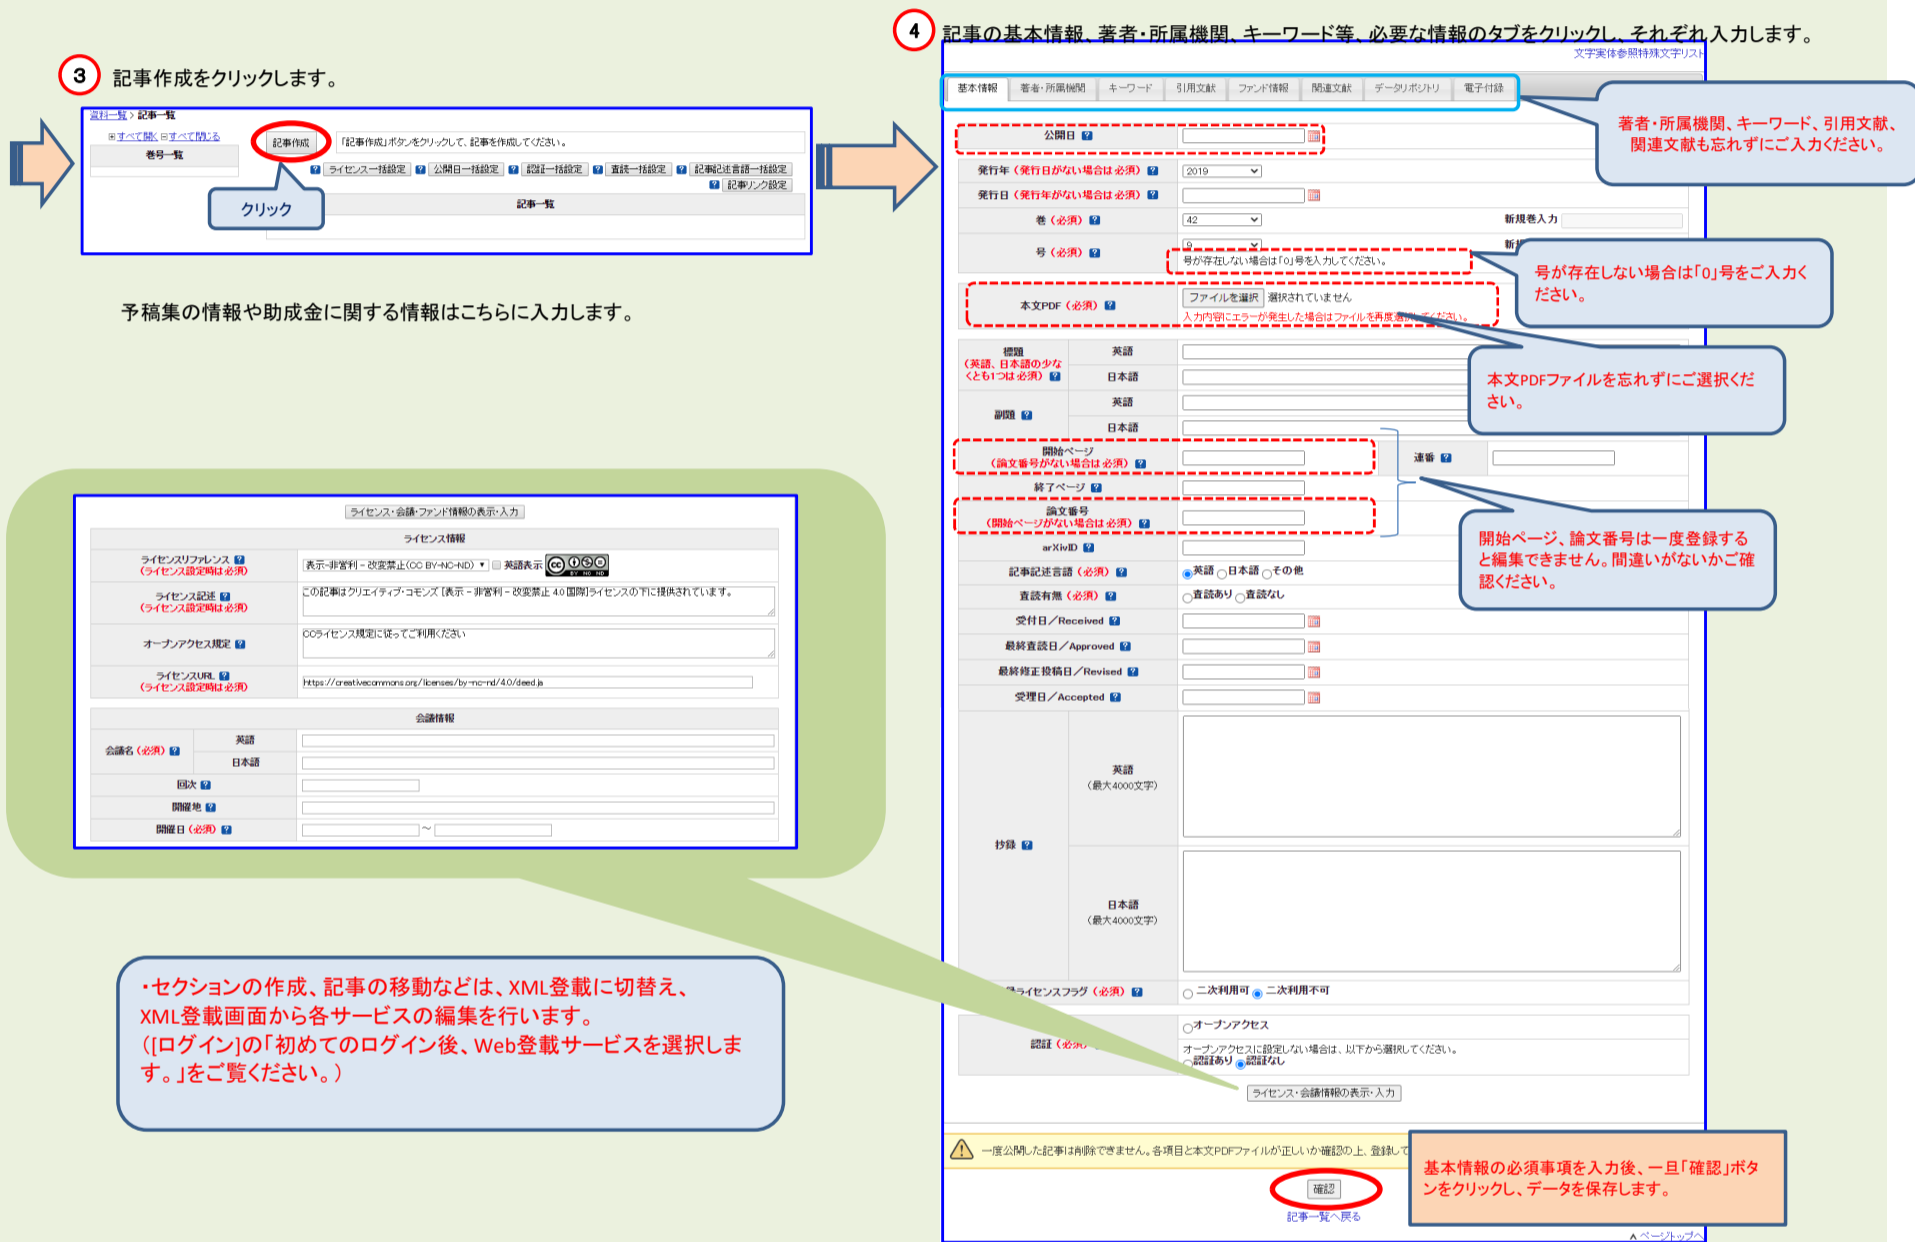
③ 記事作成をクリックします。

資料一覧 > 記事一覧
⊞すべて開く ⊟すべて閉じる
巻号一覧
記事作成
「記事作成」ボタンをクリックして、記事を作成してください。
ライセンス一括設定 公開日一括設定 認証一括設定 査読一括設定 記事記述言語一括設定
記事リンク設定
記事一覧
クリック

予稿集の情報や助成金に関する情報はこちらに入力します。

ライセンス・会議・ファンド情報の表示・入力
ライセンス情報

| ライセンスリファレンス（ライセンス設定時は必須） | 表示−非営利−改変禁止(CC BY-NC-ND) 英語表示 |
|---|---|
| ライセンス記述（ライセンス設定時は必須） | この記事はクリエイティブ・コモンズ［表示 − 非営利 − 改変禁止 4.0 国際］ライセンスの下に提供されています。 |
| オープンアクセス規定 | CCライセンス規定に従ってご利用ください |
| ライセンスURL（ライセンス設定時は必須） | https://creativecommons.org/licenses/by-nc-nd/4.0/deed.ja |

会議情報

| 会議名（必須） | 英語 | |
|---|---|---|
| | 日本語 | |
| 回次 | | |
| 開催地 | | |
| 開催日（必須） | | 〜 |

・セクションの作成、記事の移動などは、XML登載に切替え、XML登載画面から各サービスの編集を行います。
（[ログイン]の「初めてのログイン後、Web登載サービスを選択します。」をご覧ください。）

④ 記事の基本情報、著者・所属機関、キーワード等、必要な情報のタブをクリックし、それぞれ入力します。

文字実体参照特殊文字リスト
基本情報 著者・所属機関 キーワード 引用文献 ファンド情報 関連文献 データリポジトリ 電子付録

著者・所属機関、キーワード、引用文献、関連文献も忘れずにご入力ください。

公開日
発行年（発行日がない場合は必須） 2019
発行日（発行年がない場合は必須）
巻（必須） 42 新規巻入力
号（必須） 0 新
号が存在しない場合は「0」号を入力してください。
号が存在しない場合は「0」号をご入力ください。
本文PDF（必須） ファイルを選択 選択されていません
入力内容にエラーが発生した場合はファイルを再度選択してください。
本文PDFファイルを忘れずにご選択ください。
標題（英語、日本語の少なくとも1つは必須） 英語 日本語
副題 英語 日本語
開始ページ（論文番号がない場合は必須） 通番
終了ページ
論文番号（開始ページがない場合は必須）
開始ページ、論文番号は一度登録すると編集できません。間違いがないかご確認ください。
arXivID
記事記述言語（必須） 英語 日本語 その他
査読有無（必須） 査読あり 査読なし
受付日／Received
最終査読日／Approved
最終修正投稿日／Revised
受理日／Accepted
抄録 英語（最大4000文字） 日本語（最大4000文字）
ライセンスフラグ（必須） 二次利用可 二次利用不可
認証（必須） オープンアクセス
オープンアクセスに設定しない場合は、以下から選択してください。
認証あり 認証なし
ライセンス・会議情報の表示・入力
一度公開した記事は削除できません。各項目と本文PDFファイルが正しいか確認の上、登録して
確認
記事一覧へ戻る
基本情報の必須事項を入力後、一旦「確認」ボタンをクリックし、データを保存します。
ページトップへ